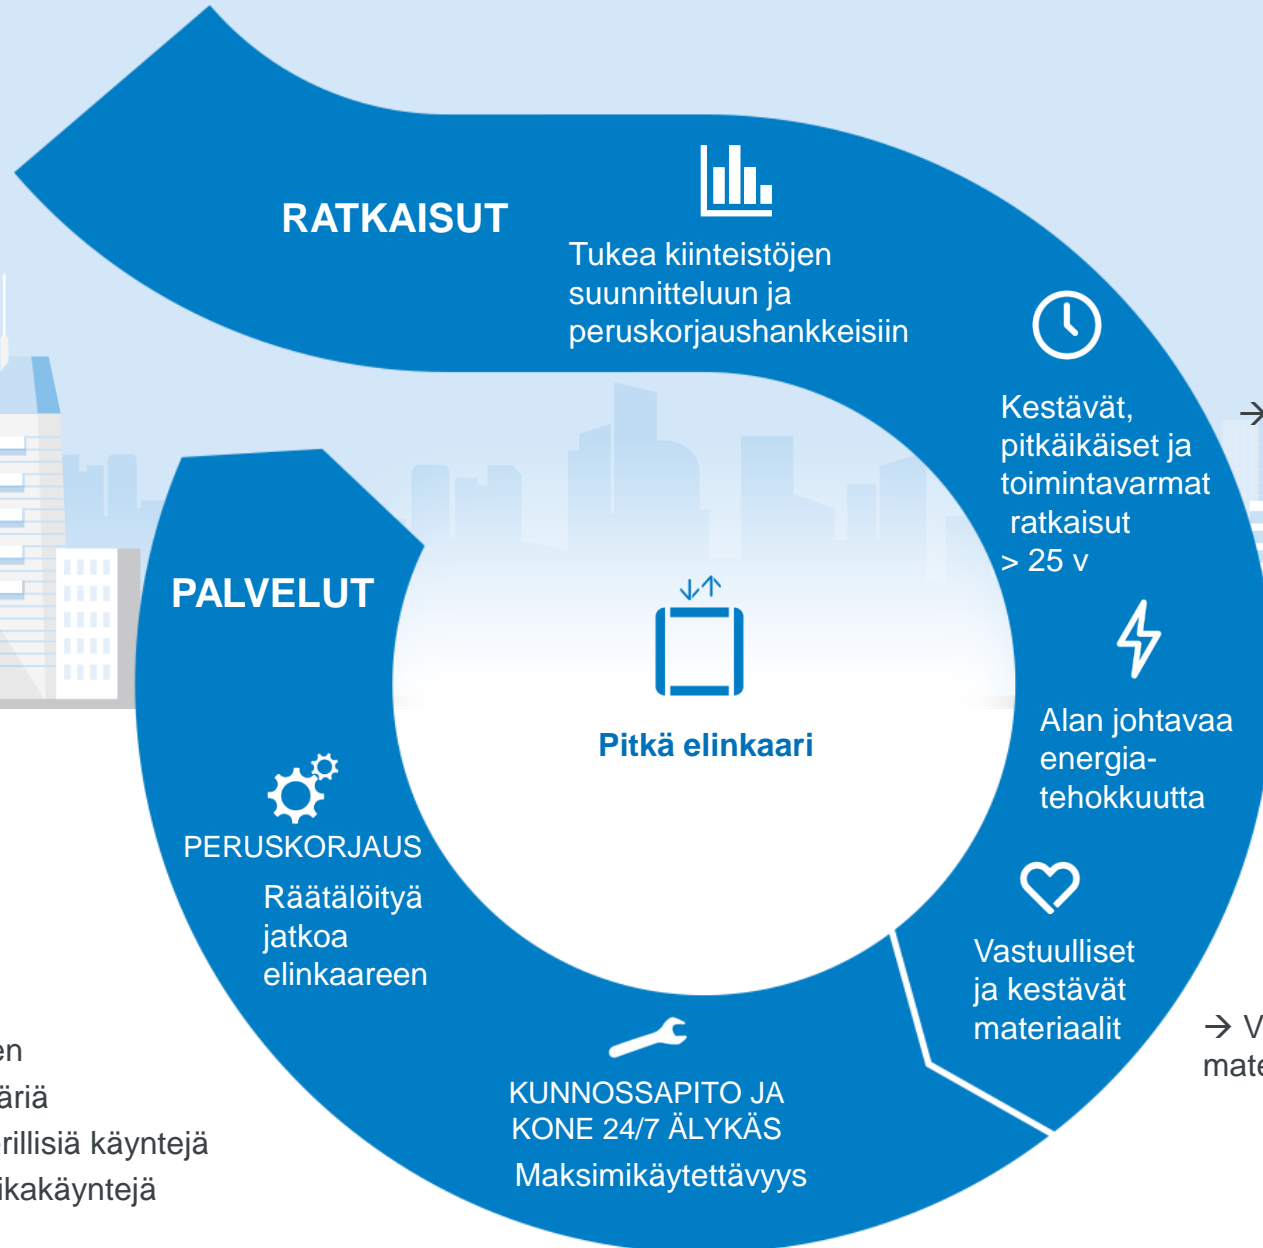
RATKAISUT

Tukea kiinteistöjen suunnitteluun ja peruskorjaushankkeisiin

Kestävät, pitkäikäiset ja toimintavarmat ratkaisut > 25 v

→

Alan johtavaa energiatehokkuutta

Vastuulliset ja kestävät materiaalit

→ V
mate

PALVELUT

Pitkä elinkaari

PERUSKORJAUS
Räätälöityä jatkoa elinkaareen

KUNNOSSAPITO JA KONE 24/7 ÄLYKÄS
Maksimikäytettävyys

en
äriä
rillisiä käyntejä
ikakäyntejä